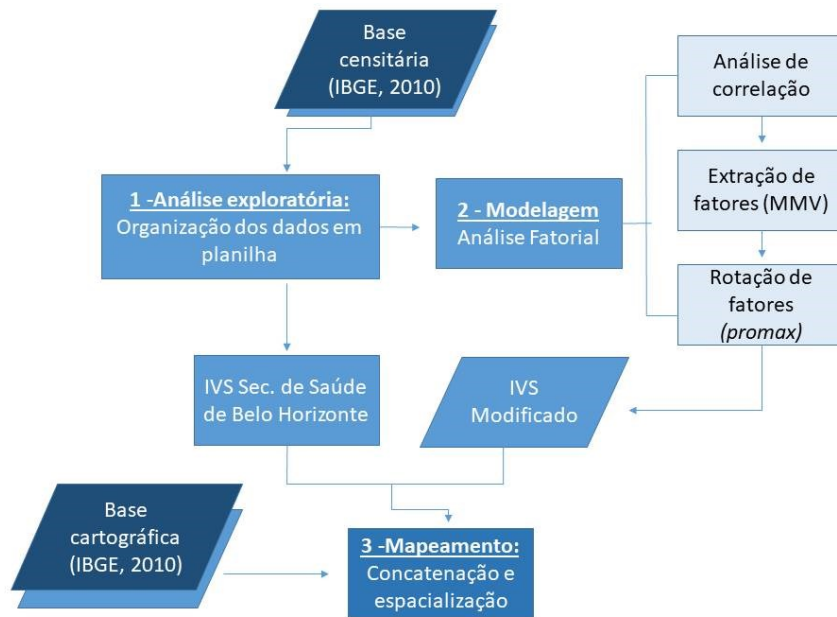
Base censitária (IBGE, 2010)

Análise de correlação

1 -Análise exploratória:
Organização dos dados em planilha

2 - Modelagem
Análise Fatorial

Extração de fatores (MMV)

Rotação de fatores *(promax)*

IVS Sec. de Saúde de Belo Horizonte

IVS Modificado

Base cartográfica (IBGE, 2010)

3 -Mapeamento:
Concatenação e espacialização